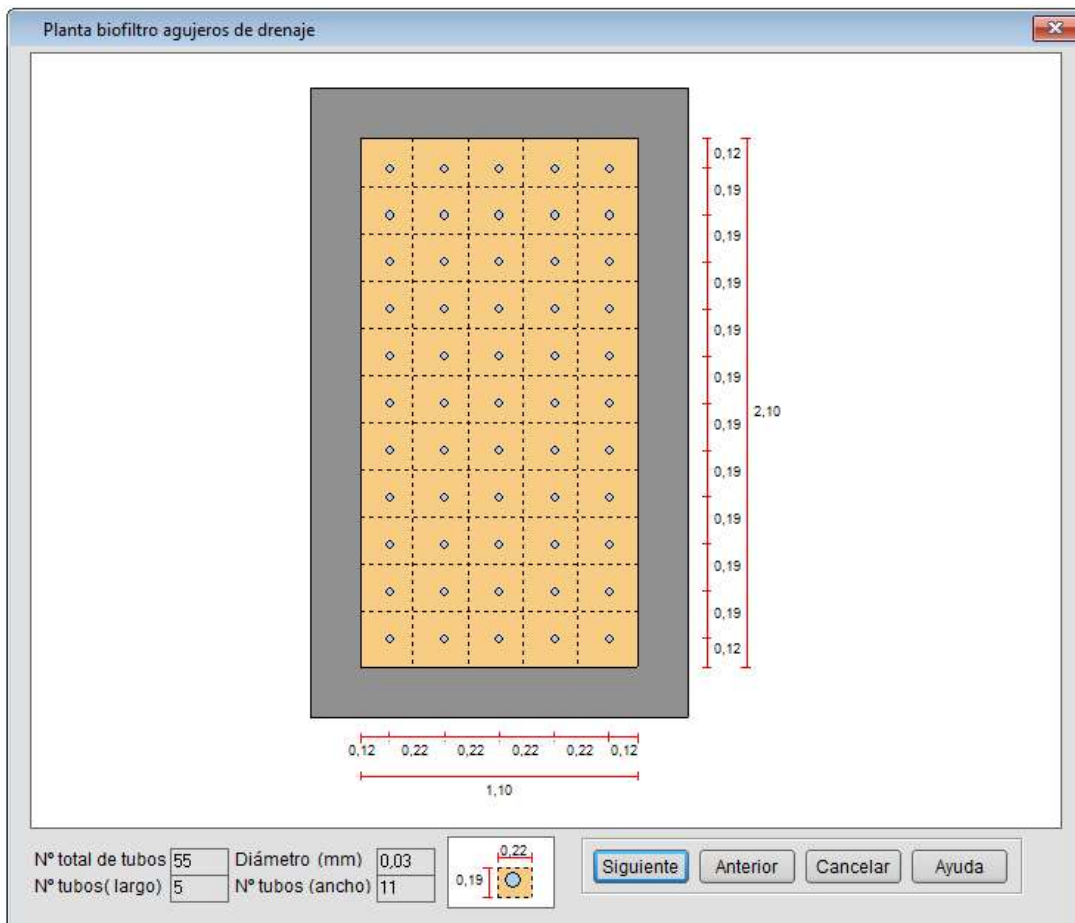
Planta biofiltro agujeros de drenaje

0,12
0,19
0,19
0,19
0,19
0,19
0,19
0,19
0,19
0,19
0,19
0,12
2,10

0,12 0,22 0,22 0,22 0,22 0,12
1,10

Nº total de tubos 55
Nº tubos( largo) 5
Diámetro (mm) 0,03
Nº tubos (ancho) 11

0,22
0,19

Siguiente
Anterior
Cancelar
Ayuda